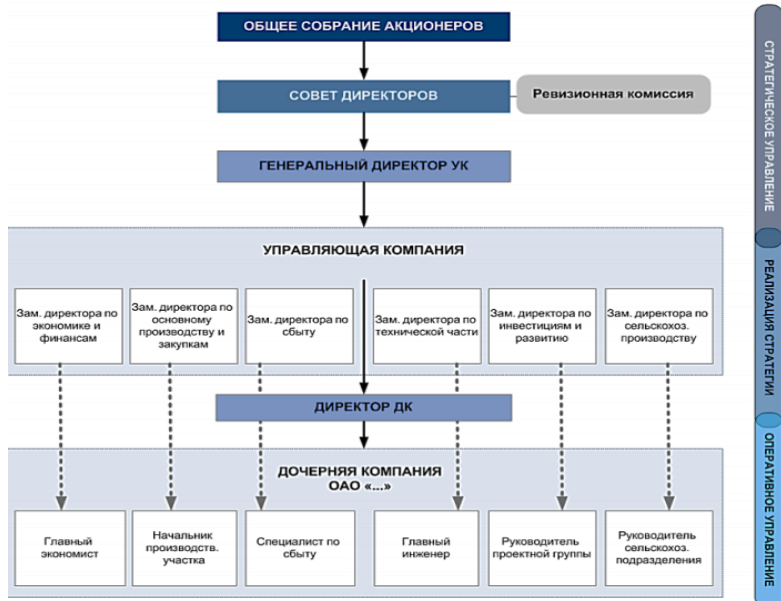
ОБЩЕЕ СОБРАНИЕ АКЦИОНЕРОВ

СОВЕТ ДИРЕКТОРОВ

Ревизионная комиссия

ГЕНЕРАЛЬНЫЙ ДИРЕКТОР УК

УПРАВЛЯЮЩАЯ КОМПАНИЯ

Зам. директора по экономике и финансам

Зам. директора по основному производству и закупкам

Зам. директора по сбыту

Зам. директора по технической части

Зам. директора по инвестициям и развитию

Зам. директора по сельскохоз. производству

ДИРЕКТОР ДК

ДОЧЕРНЯЯ КОМПАНИЯ ОАО «...»

Главный экономист

Начальник производств. участка

Специалист по сбыту

Главный инженер

Руководитель проектной группы

Руководитель сельскохоз. подразделения

СТРАТЕГИЧЕСКОЕ УПРАВЛЕНИЕ

РЕАЛИЗАЦИЯ СТРАТЕГИИ

ОПЕРАТИВНОЕ УПРАВЛЕНИЕ